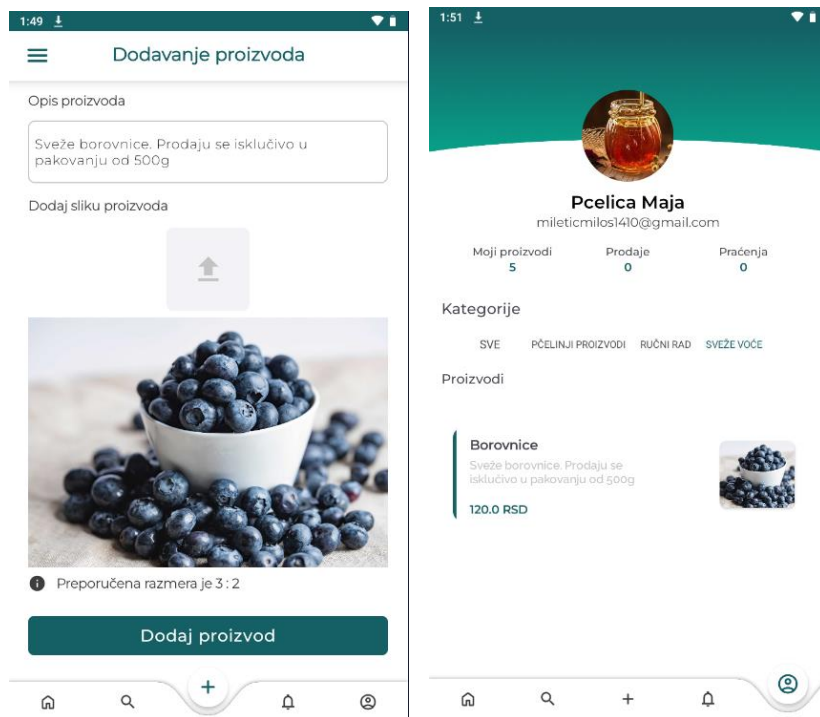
1:49

Dodavanje proizvoda

Opis proizvoda

Sveže borovnice. Prodaju se isključivo u pakovanju od 500g

Dodaj sliku proizvoda

Preporučena razmera je 3 : 2

Dodaj proizvod

1:51

Pcelica Maja

mileticmilos1410@gmail.com

| Moji proizvodi | Prodaje | Praćenja |
|---|---|---|
| 5 | 0 | 0 |

Kategorije

SVE PČELINJI PROIZVODI RUČNI RAD SVEŽE VOĆE

Proizvodi

Borovnice

Sveže borovnice. Prodaju se isključivo u pakovanju od 500g

120.0 RSD